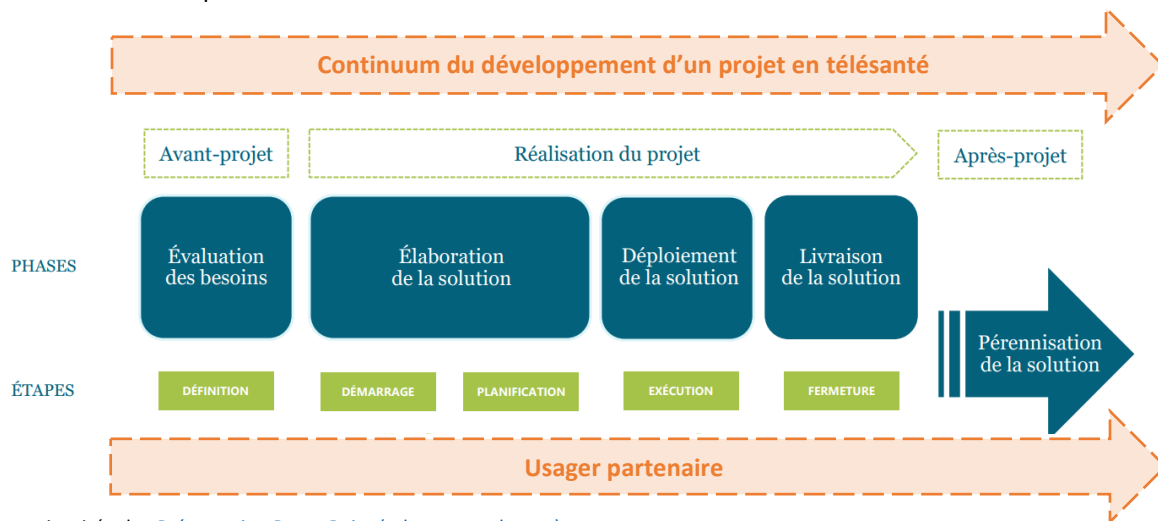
Continuum du développement d'un projet en télésanté

Avant-projet

Réalisation du projet

Après-projet

PHASES

Évaluation des besoins

Élaboration de la solution

Déploiement de la solution

Livraison de la solution

Pérennisation de la solution

ÉTAPES

DÉFINITION

DÉMARRAGE

PLANIFICATION

EXÉCUTION

FERMETURE

Usager partenaire

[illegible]